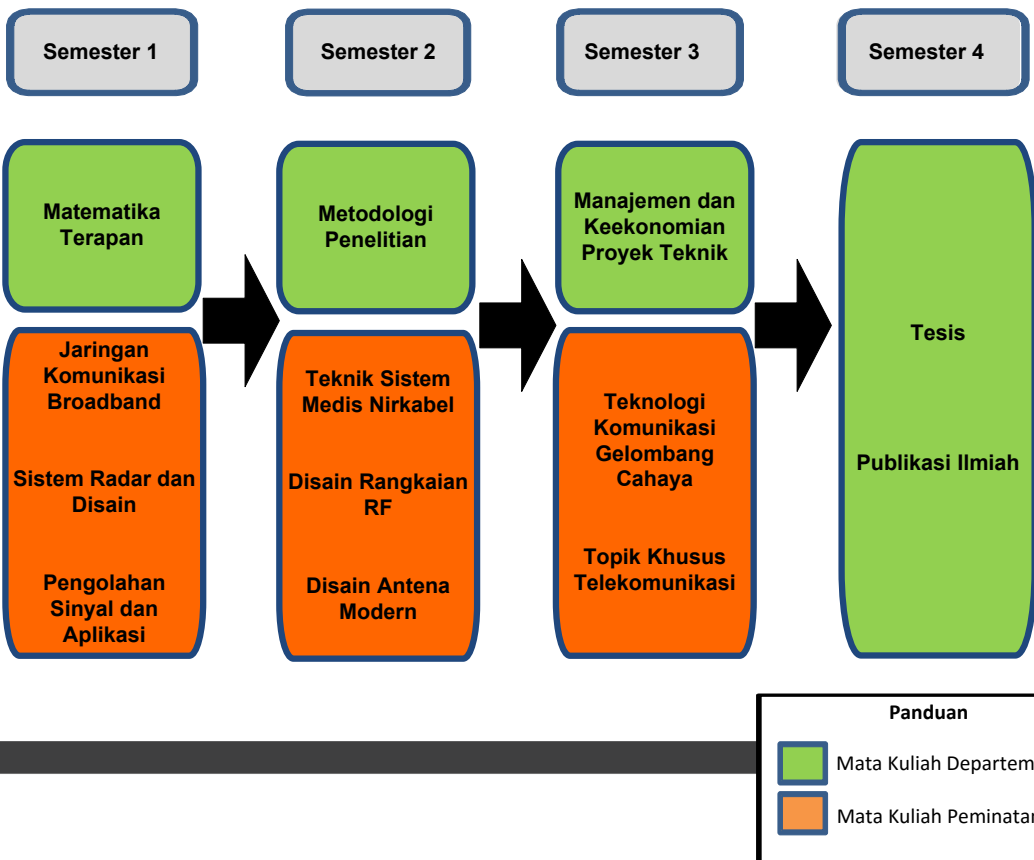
Semester 1

Semester 2

Semester 3

Semester 4

Matematika Terapan

Jaringan Komunikasi Broadband

Sistem Radar dan Disain

Pengolahan Sinyal dan Aplikasi

Metodologi Penelitian

Teknik Sistem Medis Nirkabel

Disain Rangkaian RF

Disain Antena Modern

Manajemen dan Keekonomian Proyek Teknik

Teknologi Komunikasi Gelombang Cahaya

Topik Khusus Telekomunikasi

Tesis

Publikasi Ilmiah

Panduan

Mata Kuliah Departem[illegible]

Mata Kuliah Peminata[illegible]